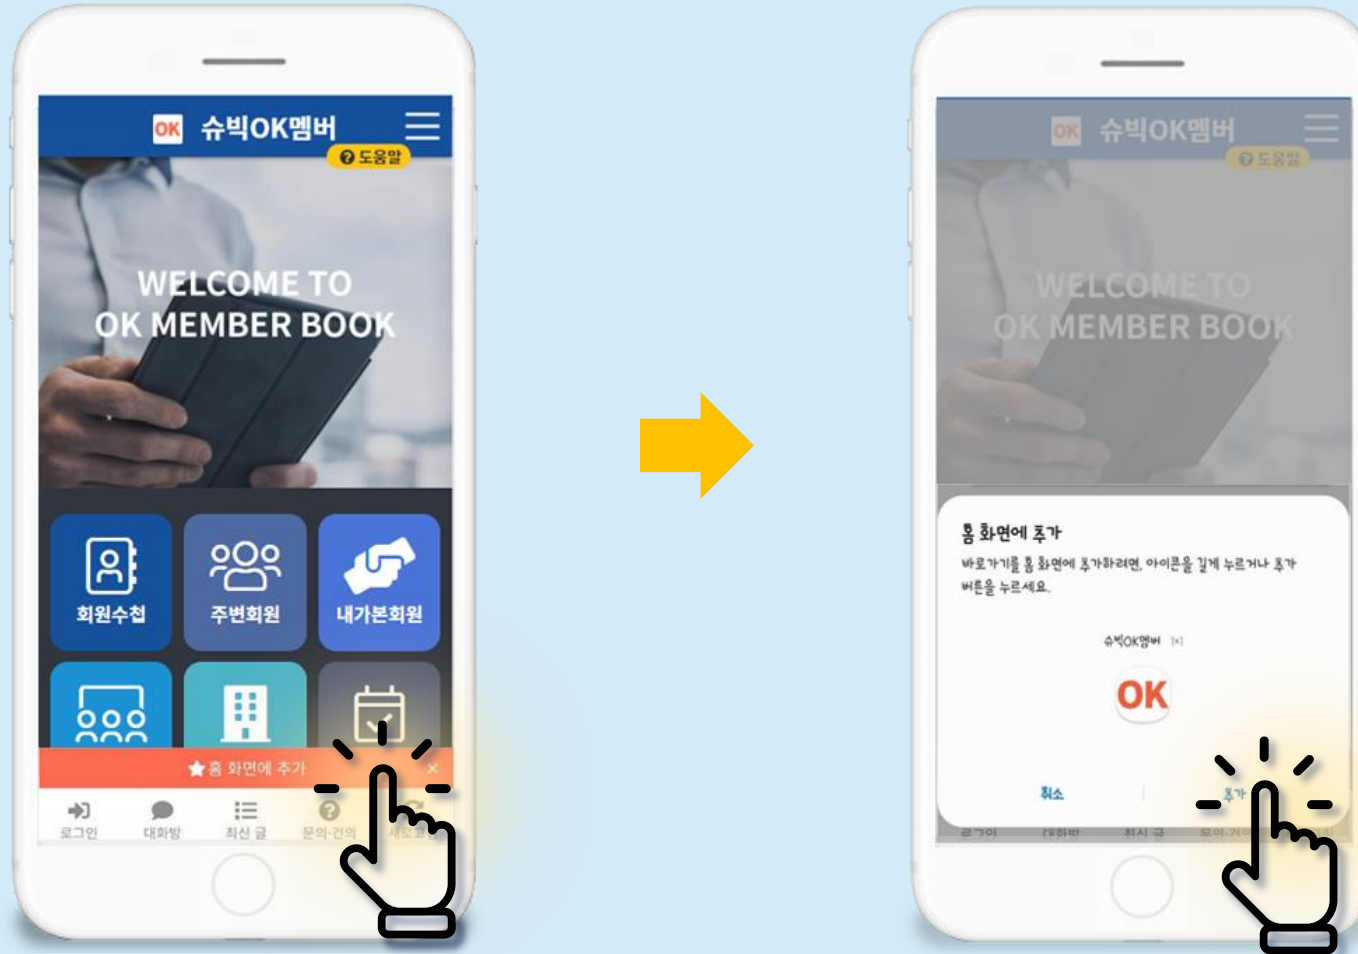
OK 슈빅OK멤버
도움말
WELCOME TO
OK MEMBER BOOK
회원수첩
주변회원
내가본회원
홈 화면에 추가
로그인
대화방
최신 글
문의·건의

OK 슈빅OK멤버
도움말
WELCOME TO
OK MEMBER BOOK
홈 화면에 추가
바로가기를 홈 화면에 추가하려면, 아이콘을 길게 누르거나 추가 버튼을 누르세요.
슈빅OK멤버
OK
취소
추가